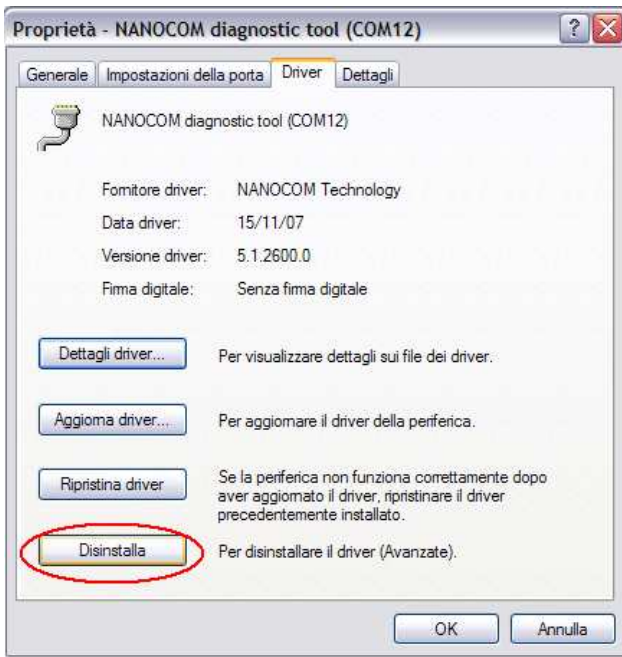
Proprietà - NANOCOM diagnostic tool (COM12)

?

Generale | Impostazioni della porta | Driver | Dettagli

NANOCOM diagnostic tool (COM12)

Fornitore driver: NANOCOM Technology

Data driver: 15/11/07

Versione driver: 5.1.2600.0

Firma digitale: Senza firma digitale

Dettagli driver... Per visualizzare dettagli sui file dei driver.

Aggiorna driver... Per aggiornare il driver della periferica.

Ripristina driver Se la periferica non funziona correttamente dopo aver aggiornato il driver, ripristinare il driver precedentemente installato.

Disinstalla Per disinstallare il driver (Avanzate).

OK Annulla